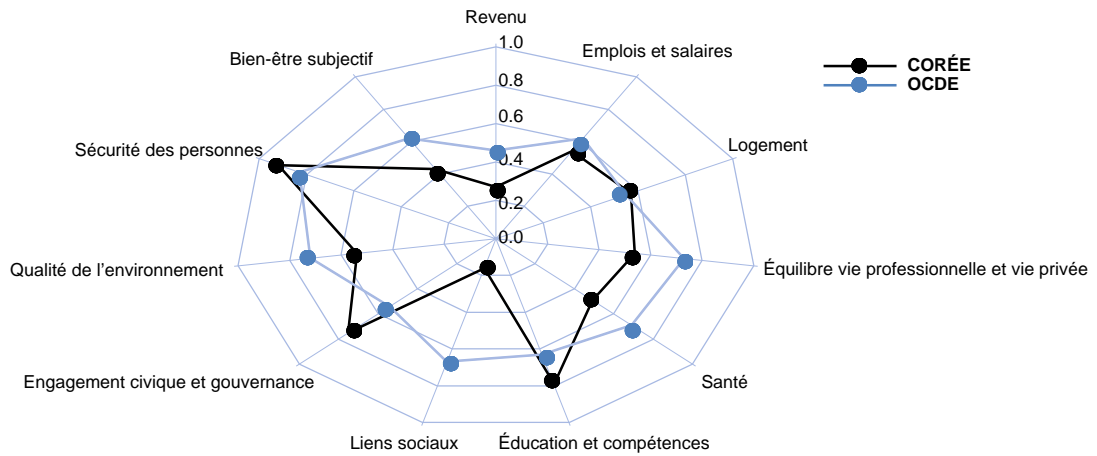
Revenu
1.0
0.8
0.6
0.4
0.2
0.0
Emplois et salaires
Logement
Équilibre vie professionnelle et vie privée
Santé
Éducation et compétences
Liens sociaux
Engagement civique et gouvernance
Qualité de l'environnement
Sécurité des personnes
Bien-être subjectif
CORÉE
OCDE